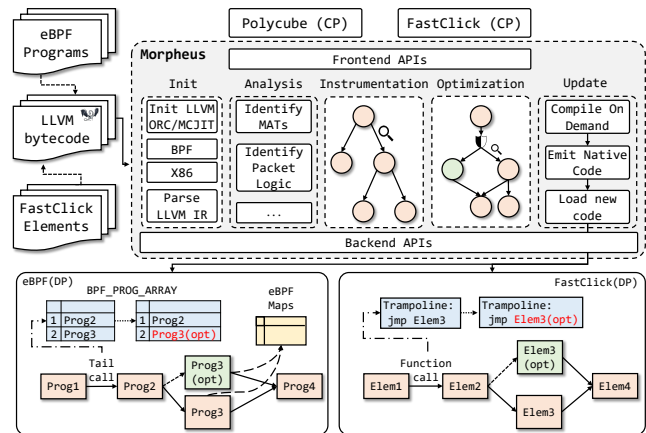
eBPF Programs

LLVM bytecode

FastClick Elements

Polycube (CP)

FastClick (CP)

Morpheus

Frontend APIs

Init

Analysis

Instrumentation

Optimization

Update

Init LLVM ORC/MCJIT

BPF

X86

Parse LLVM IR

Identify MATs

Identify Packet Logic

...

Compile On Demand

Emit Native Code

Load new code

Backend APIs

eBPF(DP)

BPF_PROG_ARRAY

| 1 | Prog2 |
|---|---|
| 2 | Prog3 |

| 1 | Prog2 |
|---|---|
| 2 | Prog3(opt) |

eBPF Maps

Tail call

Prog1

Prog2

Prog3 (opt)

Prog3

Prog4

FastClick(DP)

Trampoline: jmp Elem3

Trampoline: jmp Elem3(opt)

Function call

Elem1

Elem2

Elem3 (opt)

Elem3

Elem4